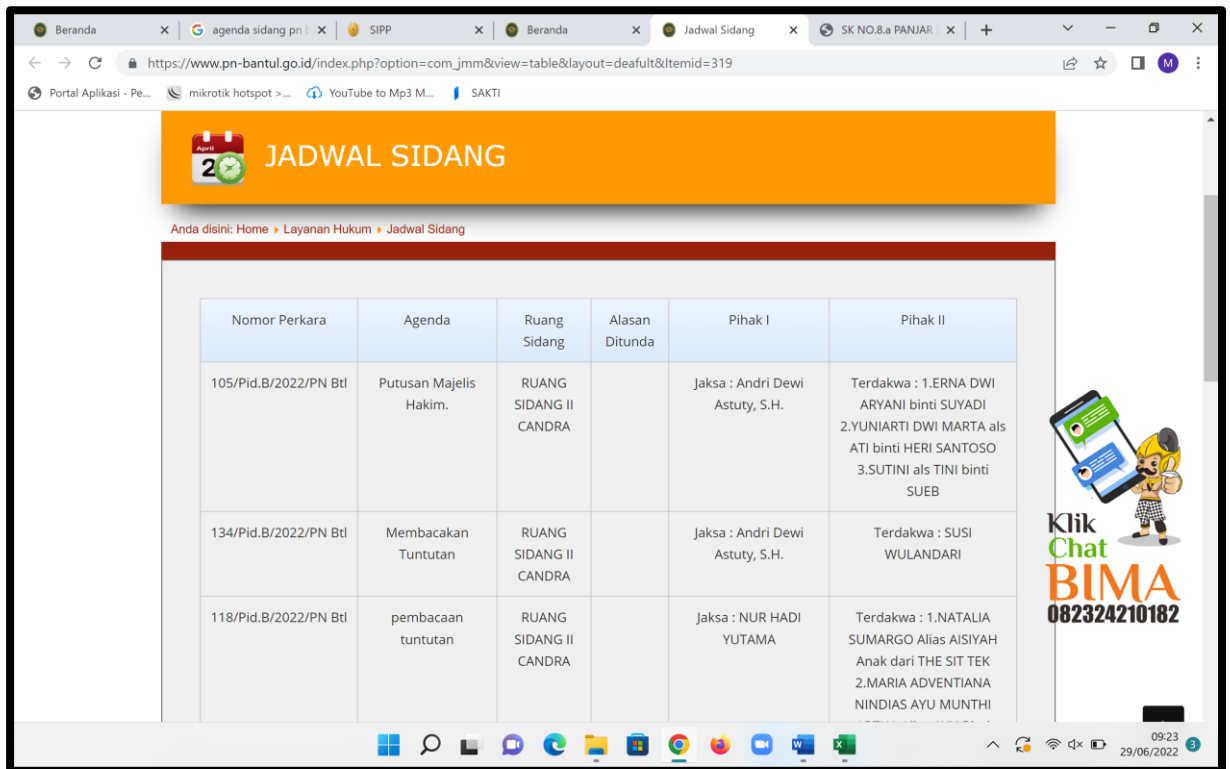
Beranda
agenda sidang pn
SIPP
Beranda
Jadwal Sidang
SK NO.8.a PANJAR
https://www.pn-bantul.go.id/index.php?option=com_jmm&view=table&layout=deafult&Itemid=319
Portal Aplikasi - Pe...
mikrotik hotspot >...
YouTube to Mp3 M...
SAKTI

April 20

JADWAL SIDANG

Anda disini: Home ▸ Layanan Hukum ▸ Jadwal Sidang

| Nomor Perkara | Agenda | Ruang Sidang | Alasan Ditunda | Pihak I | Pihak II |
|---|---|---|---|---|---|
| 105/Pid.B/2022/PN Btl | Putusan Majelis Hakim. | RUANG SIDANG II CANDRA | | Jaksa : Andri Dewi Astuty, S.H. | Terdakwa : 1.ERNA DWI ARYANI binti SUYADI 2.YUNIARTI DWI MARTA als ATI binti HERI SANTOSO 3.SUTINI als TINI binti SUEB |
| 134/Pid.B/2022/PN Btl | Membacakan Tuntutan | RUANG SIDANG II CANDRA | | Jaksa : Andri Dewi Astuty, S.H. | Terdakwa : SUSI WULANDARI |
| 118/Pid.B/2022/PN Btl | pembacaan tuntutan | RUANG SIDANG II CANDRA | | Jaksa : NUR HADI YUTAMA | Terdakwa : 1.NATALIA SUMARGO Alias AISIYAH Anak dari THE SIT TEK 2.MARIA ADVENTIANA NINDIAS AYU MUNTHI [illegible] |

Klik
Chat
BIMA
082324210182

09:23
29/06/2022
3